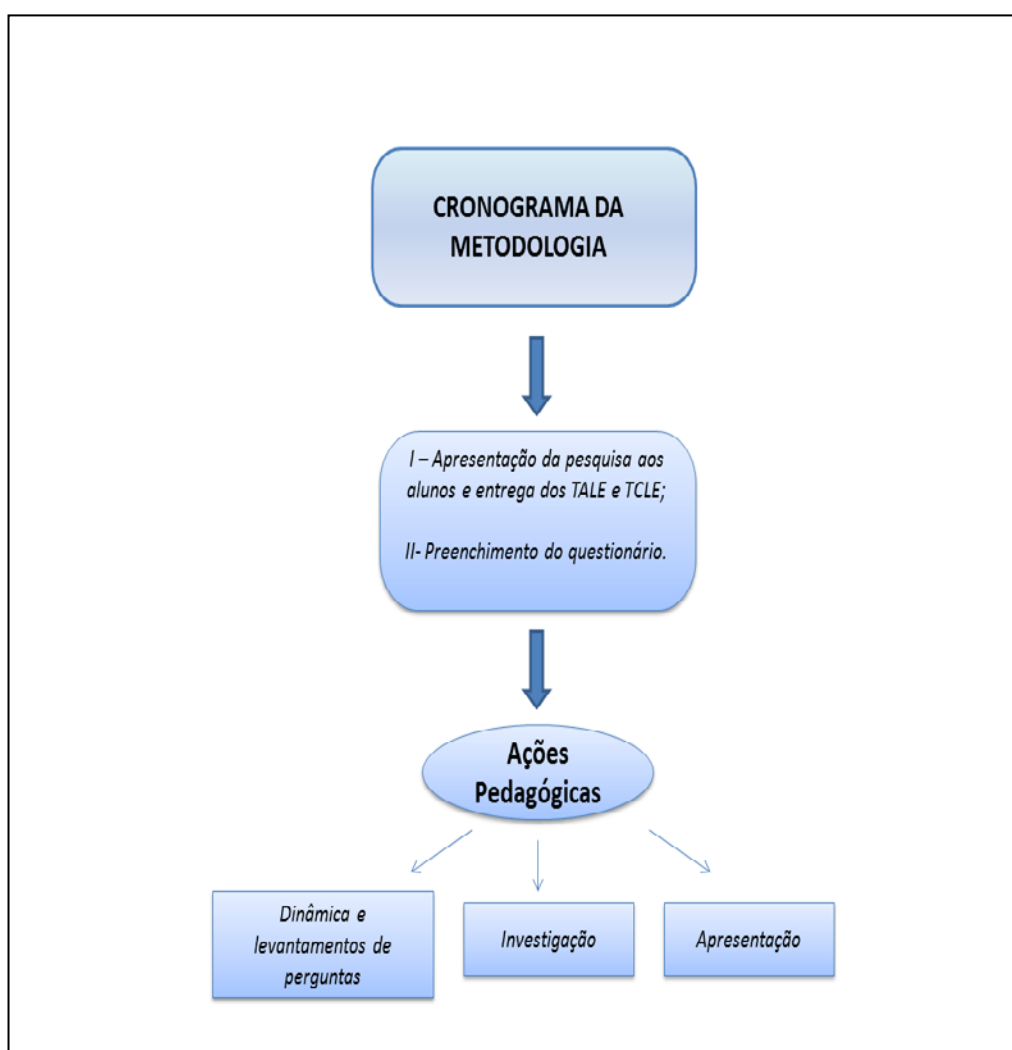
CRONOGRAMA DA METODOLOGIA

I – Apresentação da pesquisa aos alunos e entrega dos TALE e TCLE;

II- Preenchimento do questionário.

Ações Pedagógicas

Dinâmica e levantamentos de perguntas

Investigação

Apresentação